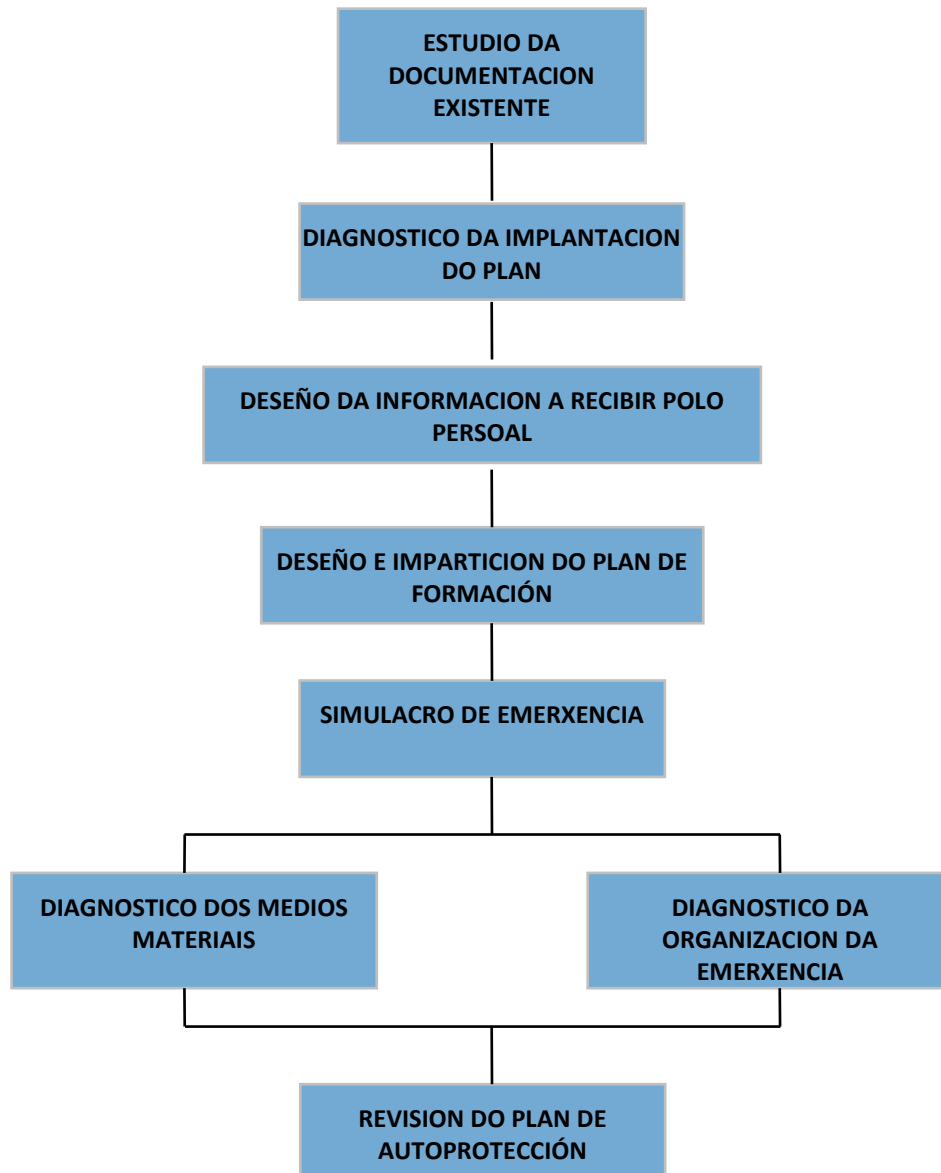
ESTUDIO DA DOCUMENTACION EXISTENTE

DIAGNOSTICO DA IMPLANTACION DO PLAN

DESEÑO DA INFORMACION A RECIBIR POLO PERSOAL

DESEÑO E IMPARTICION DO PLAN DE FORMACIÓN

SIMULACRO DE EMERXENCIA

DIAGNOSTICO DOS MEDIOS MATERIAIS

DIAGNOSTICO DA ORGANIZACION DA EMERXENCIA

REVISION DO PLAN DE AUTOPROTECCIÓN